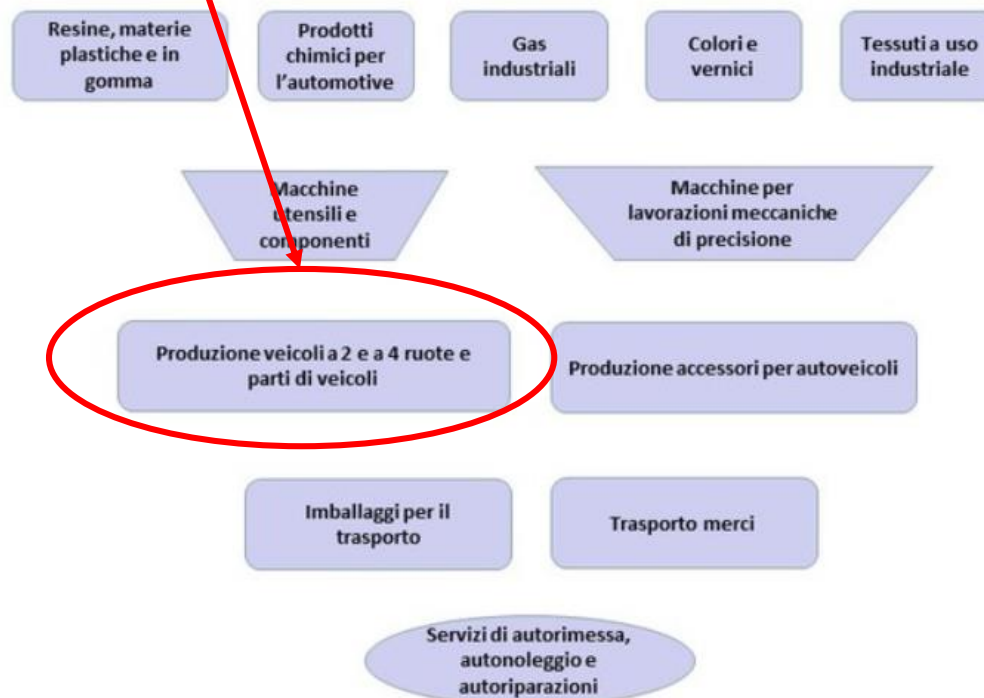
Resine, materie plastiche e in gomma

Prodotti chimici per l'automotive

Gas industriali

Colori e vernici

Tessuti a uso industriale

Macchine utensili e componenti

Macchine per lavorazioni meccaniche di precisione

Produzione veicoli a 2 e a 4 ruote e parti di veicoli

Produzione accessori per autoveicoli

Imballaggi per il trasporto

Trasporto merci

Servizi di autorimessa, autonoleggio e autoriparazioni